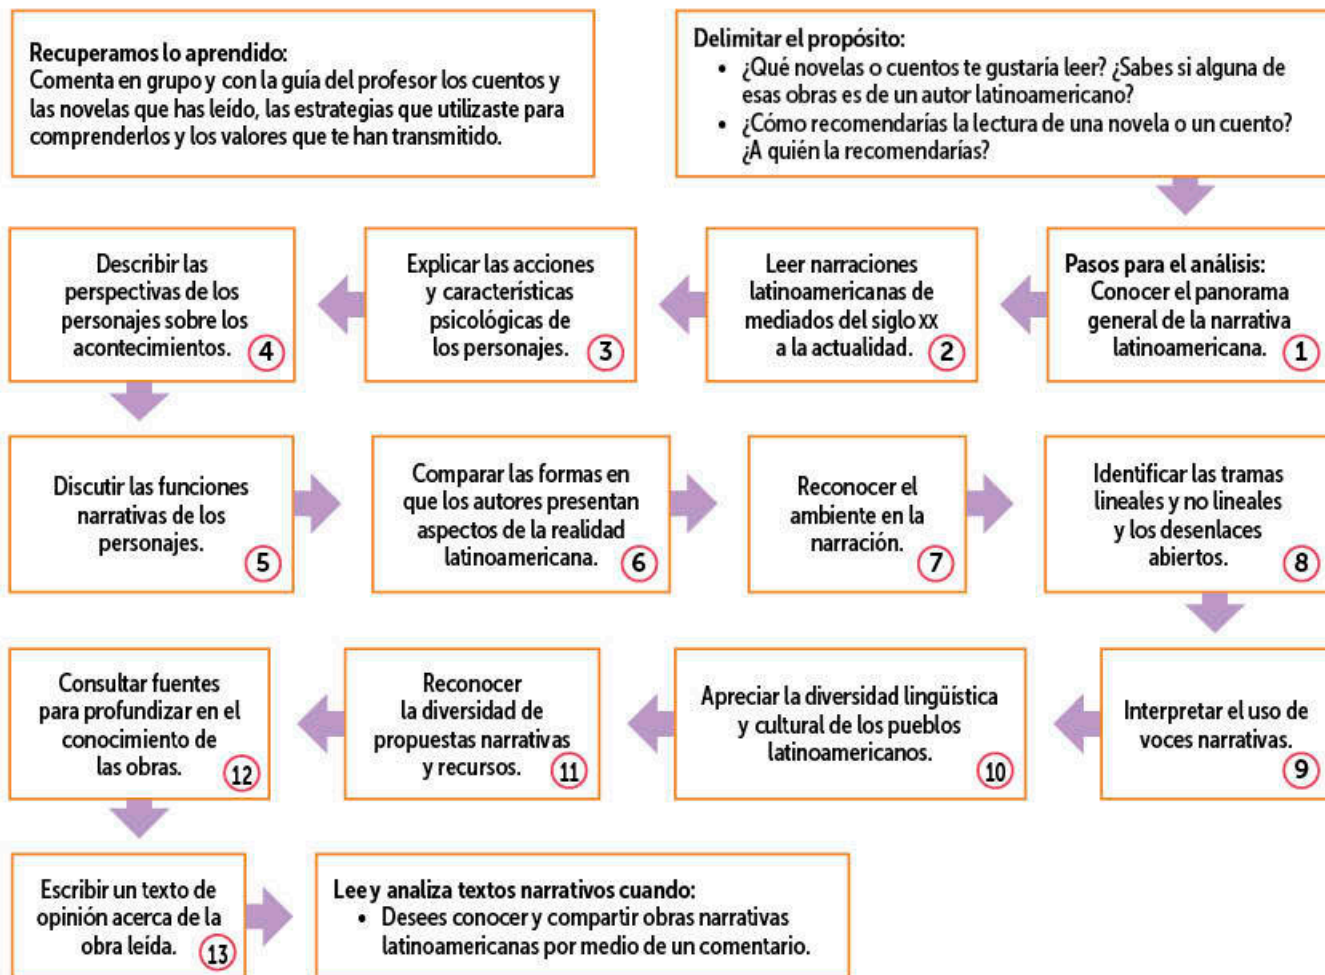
**Recuperamos lo aprendido:**
Comenta en grupo y con la guía del profesor los cuentos y las novelas que has leído, las estrategias que utilizaste para comprenderlos y los valores que te han transmitido.

**Delimitar el propósito:**
- ¿Qué novelas o cuentos te gustaría leer? ¿Sabes si alguna de esas obras es de un autor latinoamericano?
- ¿Cómo recomendarías la lectura de una novela o un cuento? ¿A quién la recomendarías?

**Pasos para el análisis:**
Conocer el panorama general de la narrativa latinoamericana. 1

Leer narraciones latinoamericanas de mediados del siglo XX a la actualidad. 2

Explicar las acciones y características psicológicas de los personajes. 3

Describir las perspectivas de los personajes sobre los acontecimientos. 4

Discutir las funciones narrativas de los personajes. 5

Comparar las formas en que los autores presentan aspectos de la realidad latinoamericana. 6

Reconocer el ambiente en la narración. 7

Identificar las tramas lineales y no lineales y los desenlaces abiertos. 8

Interpretar el uso de voces narrativas. 9

Apreciar la diversidad lingüística y cultural de los pueblos latinoamericanos. 10

Reconocer la diversidad de propuestas narrativas y recursos. 11

Consultar fuentes para profundizar en el conocimiento de las obras. 12

Escribir un texto de opinión acerca de la obra leída. 13

**Lee y analiza textos narrativos cuando:**
- Desees conocer y compartir obras narrativas latinoamericanas por medio de un comentario.